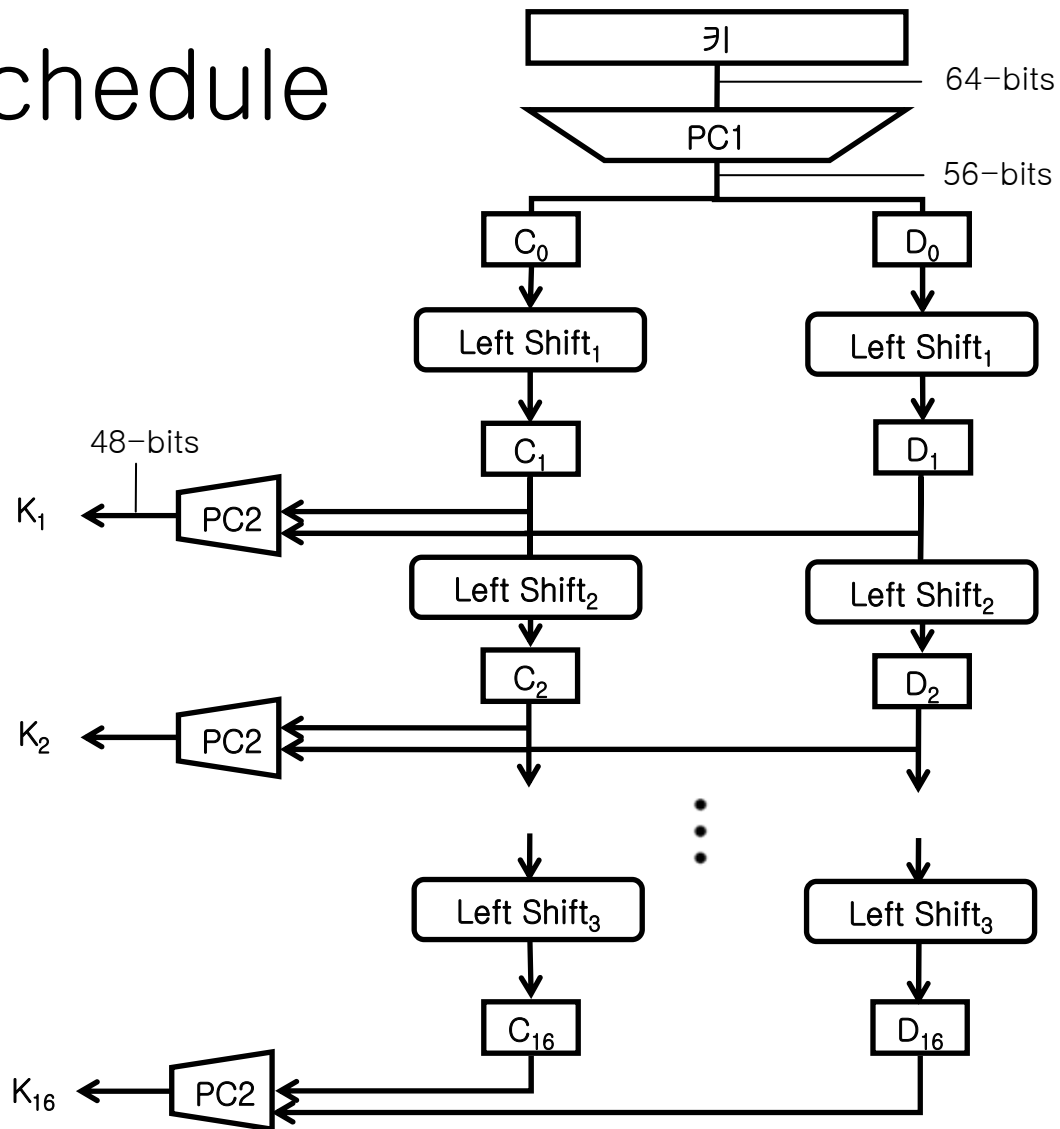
chedule

키

64-bits

PC1

56-bits

$C_0$

$D_0$

Left $Shift_1$

Left $Shift_1$

48-bits

$C_1$

$D_1$

$K_1$

PC2

Left $Shift_2$

Left $Shift_2$

$C_2$

$D_2$

$K_2$

PC2

Left $Shift_3$

Left $Shift_3$

$C_{16}$

$D_{16}$

$K_{16}$

PC2